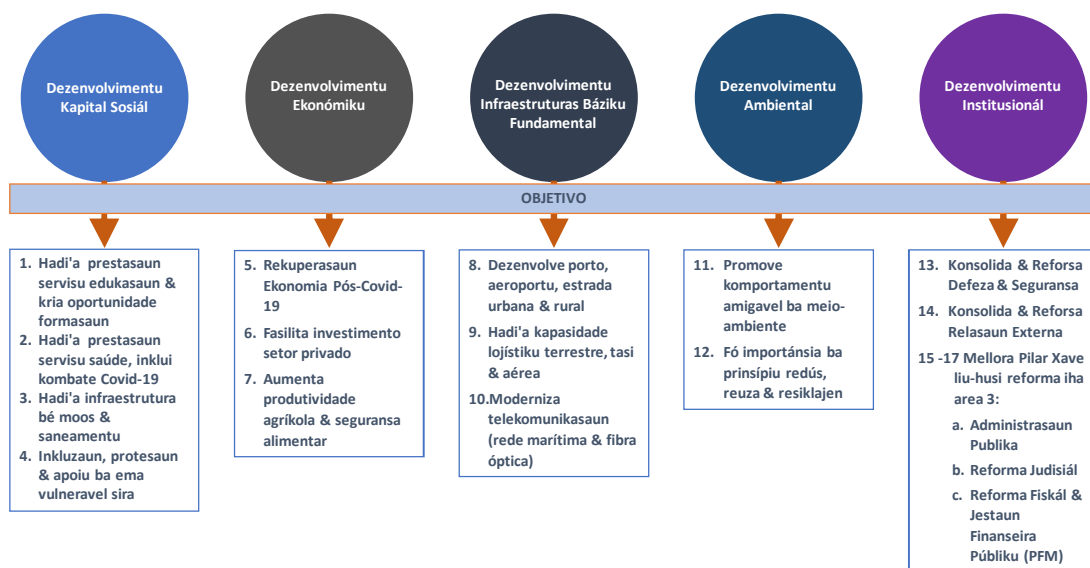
Dezenvolvimentu Kapital Sosiál

Dezenvolvimentu Ekonómiku

Dezenvolvimentu Infraestruturas Báziku Fundamental

Dezenvolvimentu Ambiental

Dezenvolvimentu Institusionál

OBJETIVO

1. Hadi'a prestasaun servisu edukasaun & kria oportunidade formasaun
2. Hadi'a prestasaun servisu saúde, inklui kombate Covid-19
3. Hadi'a infraestrutura bé moos & saneamentu
4. Inkluzaun, protesaun & apoiu ba ema vulneravel sira

5. Rekuperasaun Ekonomia Pós-Covid-19
6. Fasilita investimento setor privado
7. Aumenta produtividade agríkola & seguransa alimentar

8. Dezenvolve porto, aeroportu, estrada urbana & rural
9. Hadi'a kapasidade lojístiku terrestre, tasi & aérea
10. Moderniza telekomunikasaun (rede marítima & fibra óptica)

11. Promove komportamentu amigavel ba meio-ambiente
12. Fó importánsia ba prinsípiu redús, reuza & resiklajen

13. Konsolida & Reforsa Defeza & Seguransa
14. Konsolida & Reforsa Relasaun Externa
15 -17 Mellora Pilar Xave liu-husi reforma iha area 3:
a. Administrasaun Publika
b. Reforma Judisiál
c. Reforma Fiskál & Jestaun Finanseira Públiku (PFM)